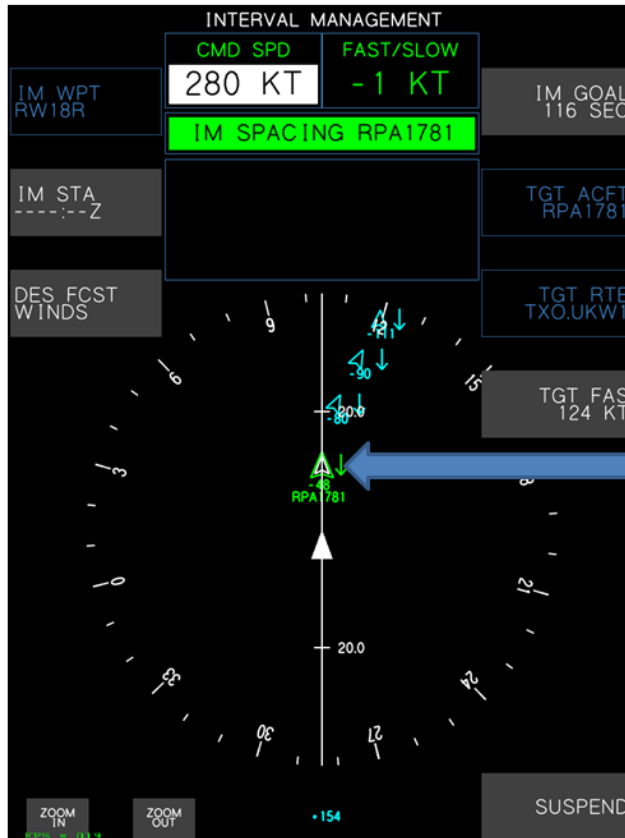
INTERVAL MANAGEMENT

CMD SPD
280 KT

FAST/SLOW
-1 KT

IM SPACING RPA1781

IM WPT
RW18R

IM GOAL
116 SEC

IM STA
----:--Z

TGT ACFT
RPA1781

DES FCST
WINDS

TGT RTE
TXO.UKW

TGT FAS
124 KT

9
12
15
6
3
0
33
30
27
24
21
18

-111
-90
-80
20.0
-48
RPA1781

20.0

ZOOM IN

ZOOM OUT

•154

SUSPEND